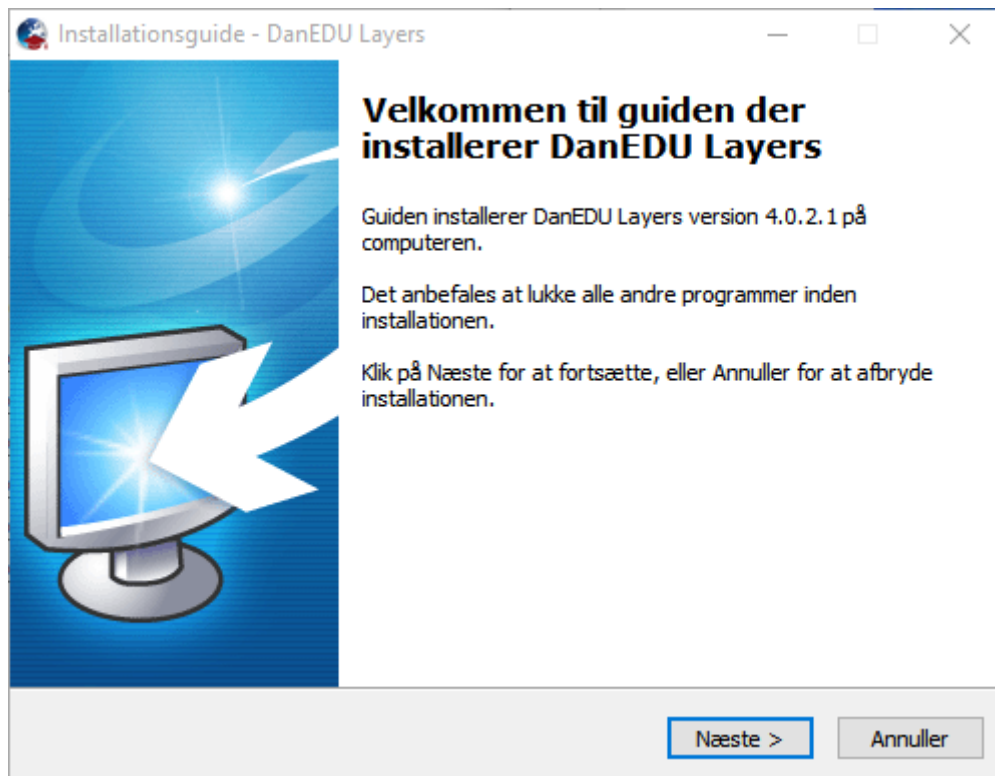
Installationsguide - DanEDU Layers

Velkommen til guiden der installerer DanEDU Layers

Guiden installerer DanEDU Layers version 4.0.2.1 på computeren.

Det anbefales at lukke alle andre programmer inden installationen.

Klik på Næste for at fortsætte, eller Annuller for at afbryde installationen.

Næste >

Annuller